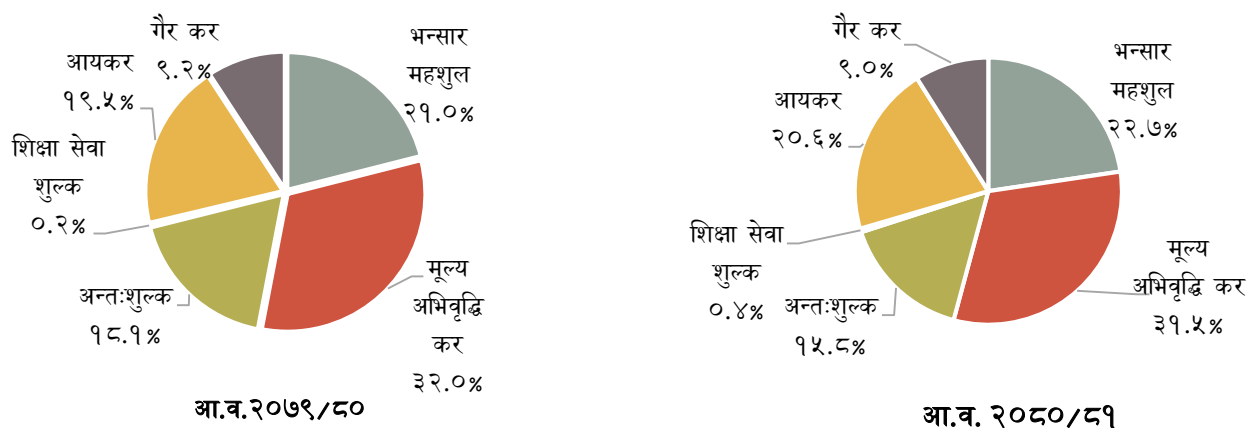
गैर कर
९.२%

भन्सार
महशुल
२१.०%

आयकर
१९.५%

शिक्षा सेवा
शुल्क
०.२%

अन्तःशुल्क
१८.१%

मूल्य
अभिवृद्धि
कर
३२.०%

आ.व.२०७९/८०

गैर कर
९.०%

भन्सार
महशुल
२२.७%

आयकर
२०.६%

शिक्षा सेवा
शुल्क
०.४%

अन्तःशुल्क
१५.८%

मूल्य
अभिवृद्धि कर
३१.५%

आ.व. २०८०/८१